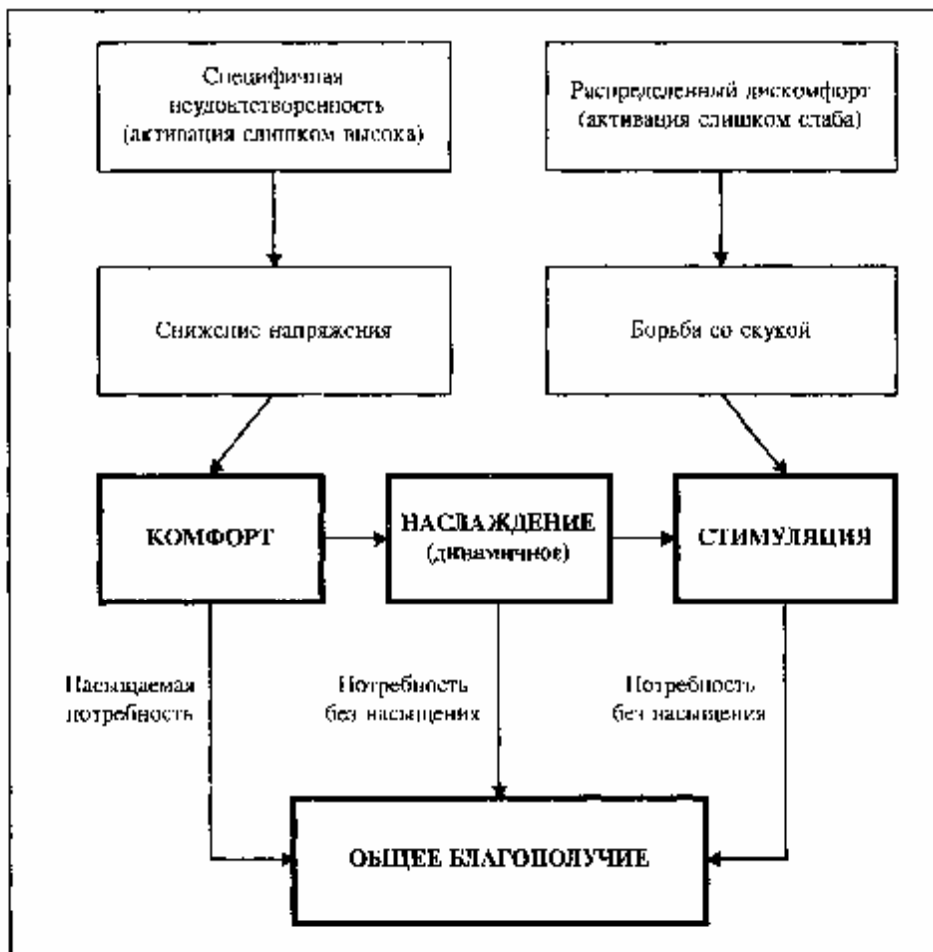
Специфичная неудовлетворенность (активация слишком высока)

Распределенный дискомфорт (активация слишком слаба)

Снижение напряжения

Борьба со скукой

КОМФОРТ

НАСЛАЖДЕНИЕ (динамичное)

СТИМУЛЯЦИЯ

Насыщаемая потребность

Потребность без насыщения

Потребность без насыщения

ОБЩЕЕ БЛАГОПОЛУЧИЕ